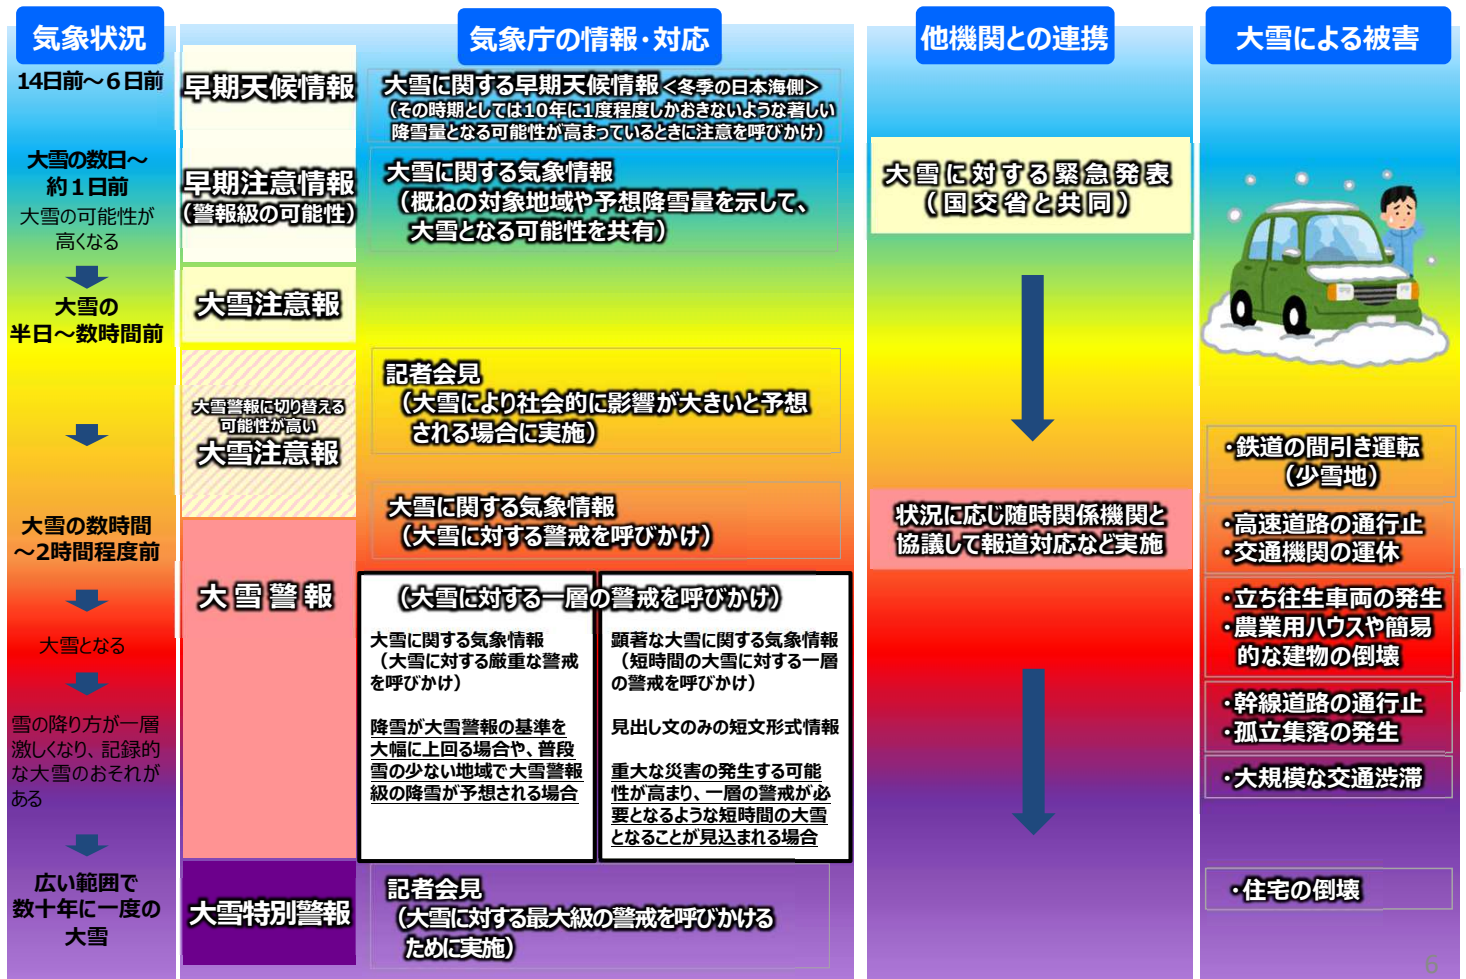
気象状況

14日前～6日前

大雪の数日～約１日前
大雪の可能性が高くなる

大雪の半日～数時間前

大雪の数時間～2時間程度前

大雪となる

雪の降り方が一層激しくなり、記録的な大雪のおそれがある

広い範囲で数十年に一度の大雪

早期天候情報

早期注意情報（警報級の可能性）

大雪注意報

大雪警報に切り替える可能性が高い
大雪注意報

大雪警報

大雪特別警報

気象庁の情報・対応

大雪に関する早期天候情報＜冬季の日本海側＞
（その時期としては10年に1度程度しかおきないような著しい降雪量となる可能性が高まっているときに注意を呼びかけ）

大雪に関する気象情報
（概ねの対象地域や予想降雪量を示して、大雪となる可能性を共有）

記者会見
（大雪により社会的に影響が大きいと予想される場合に実施）

大雪に関する気象情報
（大雪に対する警戒を呼びかけ）

（大雪に対する一層の警戒を呼びかけ）

大雪に関する気象情報
（大雪に対する厳重な警戒を呼びかけ）

降雪が大雪警報の基準を大幅に上回る場合や、普段雪の少ない地域で大雪警報級の降雪が予想される場合

顕著な大雪に関する気象情報
（短時間の大雪に対する一層の警戒を呼びかけ）

見出し文のみの短文形式情報

重大な災害の発生する可能性が高まり、一層の警戒が必要となるような短時間の大雪となることが見込まれる場合

記者会見
（大雪に対する最大級の警戒を呼びかけるために実施）

他機関との連携

大雪に対する緊急発表
（国交省と共同）

状況に応じ随時関係機関と協議して報道対応など実施

大雪による被害

・鉄道の間引き運転
（少雪地）

・高速道路の通行止
・交通機関の運休

・立ち往生車両の発生
・農業用ハウスや簡易的な建物の倒壊

・幹線道路の通行止
・孤立集落の発生

・大規模な交通渋滞

・住宅の倒壊

6